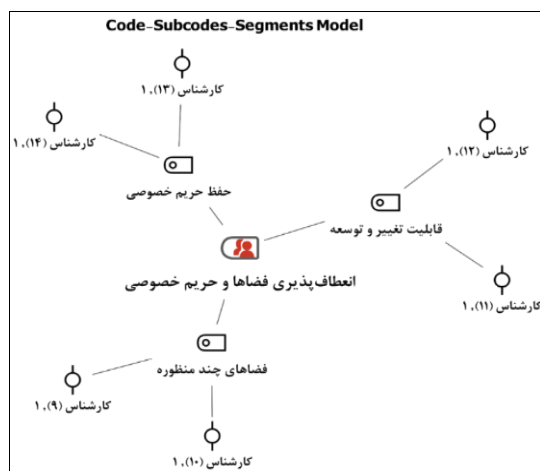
Code-Subcodes-Segments Model

کارشناس (۱۳)، ۱

کارشناس (۱۴)، ۱

حفظ حریم خصوصی

کارشناس (۱۲)، ۱

قابلیت تغییر و توسعه

انعطاف‌پذیری فضاها و حریم خصوصی

کارشناس (۱۱)، ۱

فضاهای چند منظوره

کارشناس (۹)، ۱

کارشناس (۱۰)، ۱